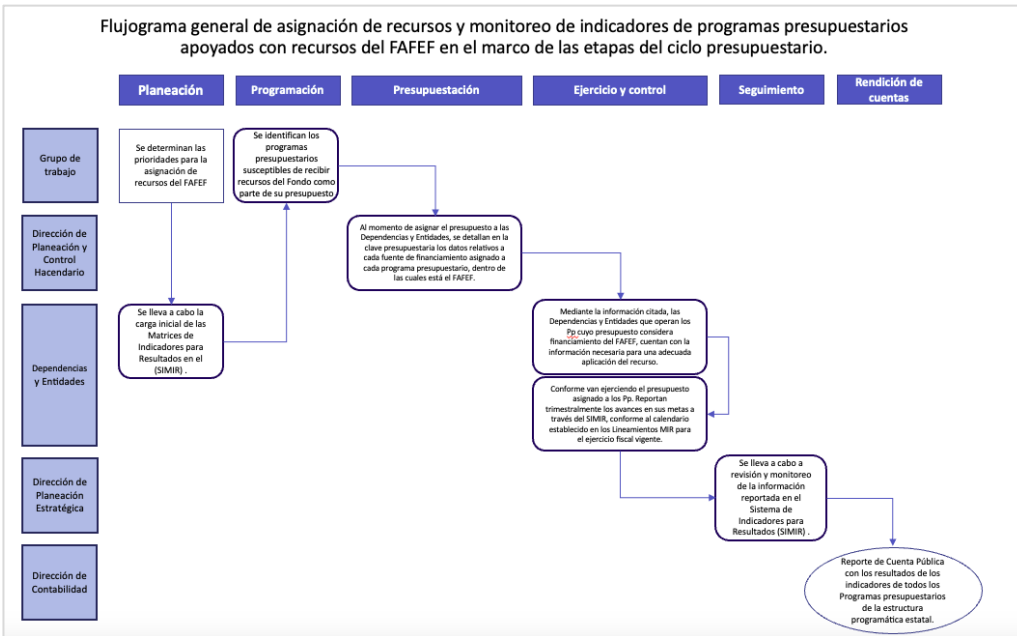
Flujograma general de asignación de recursos y monitoreo de indicadores de programas presupuestarios apoyados con recursos del FAFEF en el marco de las etapas del ciclo presupuestario.

Planeación

Programación

Presupuestación

Ejercicio y control

Seguimiento

Rendición de cuentas

Grupo de trabajo

Dirección de Planeación y Control Hacendario

Dependencias y Entidades

Dirección de Planeación Estratégica

Dirección de Contabilidad

Se determinan las prioridades para la asignación de recursos del FAFEF

Se identifican los programas presupuestarios susceptibles de recibir recursos del Fondo como parte de su presupuesto

Al momento de asignar el presupuesto a las Dependencias y Entidades, se detallan en la clave presupuestaria los datos relativos a cada fuente de financiamiento asignado a cada programa presupuestario, dentro de las cuales está el FAFEF.

Se lleva a cabo la carga inicial de las Matrices de Indicadores para Resultados en el (SIMIR) .

Mediante la información citada, las Dependencias y Entidades que operan los Pp cuyo presupuesto considera financiamiento del FAFEF, cuentan con la información necesaria para una adecuada aplicación del recurso.

Conforme van ejerciendo el presupuesto asignado a los Pp. Reportan trimestralmente los avances en sus metas a través del SIMIR, conforme al calendario establecido en los Lineamientos MIR para el ejercicio fiscal vigente.

Se lleva a cabo a revisión y monitoreo de la información reportada en el Sistema de Indicadores para Resultados (SIMIR) .

Reporte de Cuenta Pública con los resultados de los indicadores de todos los Programas presupuestarios de la estructura programática estatal.